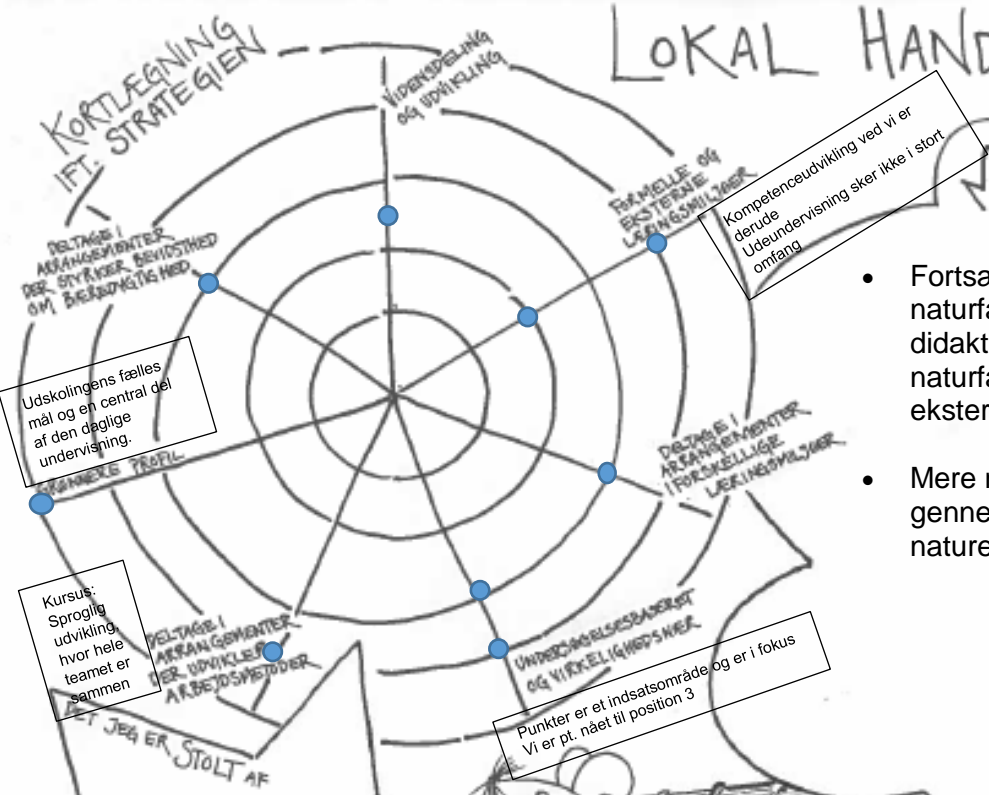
KORTLÆGNING IFT. STRATEGIEN

LOKAL HAND

VIDENSDELING OG UDVIKLING

FORMELLE OG EKSTERNE LÆRINGSMILJØER

Kompetenceudvikling ved vi er derude
Udeundervisning sker ikke i stort omfang

DELTAGE I ARRANGEMENTER DER STYRKER BEVIDSTHED OM BÆREDYGTIGHED

Udskolingens fælles mål og en central del af den daglige undervisning.

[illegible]GNERE PROFIL

DELTAGE I ARRANGEMENTER I FORSKELLIGE LÆRINGSMILJØER

Kursus: Sproglig udvikling, hvor hele teamet er sammen

DELTAGE I ARRANGEMENTER DER UDVIKLER ARBEJDSMETODER

UNDERSØGELSESBASERET OG VIRKELIGHEDSNÆR

Punkter er et indsatsområde og er i fokus
Vi er pt. nået til position 3

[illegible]ET JEG ER STOLT AF

• Fortsa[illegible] naturfa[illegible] didakt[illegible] naturfa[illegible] ekster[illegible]

• Mere n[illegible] genne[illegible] nature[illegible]